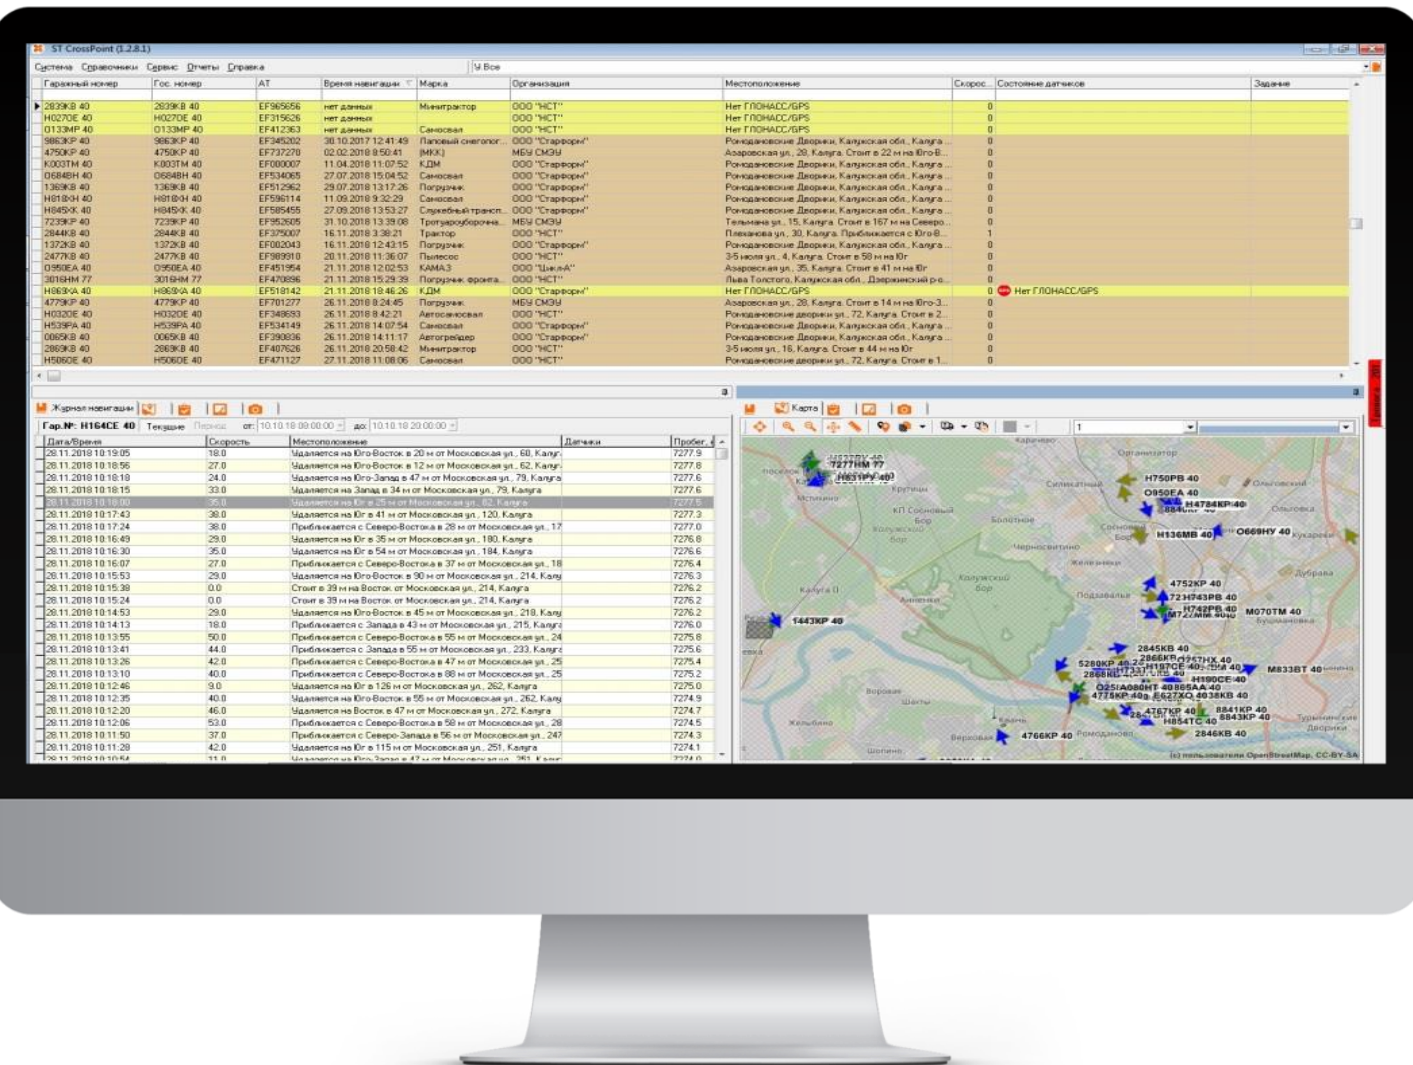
ST CrossPoint (1.2.8.1)

Система Справочники Сервис Отчеты Справка

| Гаражный номер | Гос. номер | АТ | Время навигации | Марка | Организация | Местоположение | Скорос | Состояние датчиков | Задание |
|---|---|---|---|---|---|---|---|---|---|
| 2839КВ 40 | 2839КВ 40 | EF965656 | нет данных | Минитрактор | ООО "НСТ" | Нет ГЛОНАСС/GPS | 0 | | |
| Н027ОЕ 40 | Н027ОЕ 40 | EF315626 | нет данных | | ООО "НСТ" | Нет ГЛОНАСС/GPS | 0 | | |
| О133МР 40 | О133МР 40 | EF412363 | нет данных | Самосвал | ООО "НСТ" | Нет ГЛОНАСС/GPS | 0 | | |
| 9863КР 40 | 9863КР 40 | EF345202 | 30.10.2017 12:41:49 | | ООО "Стардорн" | Ромодановские Дворики, Калужская обл., Калуга | 0 | | |
| 4750КР 40 | 4750КР 40 | EF737270 | 02.02.2018 8:50:41 | (МКК) | МБУ СМЭУ | Азаровская ул., 28, Калуга. Стоит в 22 м на Юго-В... | 0 | | |
| К003ТМ 40 | К003ТМ 40 | EF000007 | 11.04.2018 11:07:52 | КДМ | ООО "Стардорн" | Ромодановские Дворики, Калужская обл., Калуга | 0 | | |
| О684ВН 40 | О684ВН 40 | EF534065 | 27.07.2018 15:04:52 | Самосвал | ООО "Стардорн" | Ромодановские Дворики, Калужская обл., Калуга | 0 | | |
| 1369КВ 40 | 1369КВ 40 | EF512962 | 29.07.2018 13:17:26 | Погрузчик | ООО "Стардорн" | Ромодановские Дворики, Калужская обл., Калуга | 0 | | |
| Н818ХН 40 | Н818ХН 40 | EF596114 | 11.09.2018 9:32:29 | Самосвал | ООО "Стардорн" | Ромодановские Дворики, Калужская обл., Калуга | 0 | | |
| Н845ХК 40 | Н845ХК 40 | EF585455 | 27.09.2018 13:53:27 | Служебный трансп... | ООО "Стардорн" | Ромодановские Дворики, Калужская обл., Калуга | 0 | | |
| 7239КР 40 | 7239КР 40 | EF952605 | 11.11.2018 13:39:08 | Тротуароуборочн... | МБУ СМЭУ | Тельмана ул., 15, Калуга. Стоит в 167 м на Северо... | 0 | | |
| 2844КВ 40 | 2844КВ 40 | EF375007 | 16.11.2018 3:38:21 | Трактор | ООО "НСТ" | Плеханова ул., 30, Калуга. Приближается с Юго-В... | 1 | | |
| 1372КВ 40 | 1372КВ 40 | EF002043 | 16.11.2018 12:43:15 | Погрузчик | ООО "Стардорн" | Ромодановские Дворики, Калужская обл., Калуга | 0 | | |
| 2477КВ 40 | 2477КВ 40 | EF989910 | 20.11.2018 11:36:07 | Пылесос | ООО "НСТ" | 3-5 июля ул., 4, Калуга. Стоит в 58 м на Юг | 0 | | |
| О950ЕА 40 | О950ЕА 40 | EF451954 | 21.11.2018 12:02:53 | КАМАЗ | ООО "ЦиклА" | Азаровская ул., 35, Калуга. Стоит в 41 м на Юг | 0 | | |
| 3016НМ 77 | 3016НМ 77 | EF470896 | 21.11.2018 15:29:39 | Погрузчик фронта... | ООО "НСТ" | Льва Толстого, Калужская обл., Дзержинский р-о... | 0 | | |
| Н869ХА 40 | Н869ХА 40 | EF518142 | 21.11.2018 18:46:26 | КДМ | ООО "Стардорн" | Нет ГЛОНАСС/GPS | 0 | Нет ГЛОНАСС/GPS | |
| 4779КР 40 | 4779КР 40 | EF701277 | 26.11.2018 8:24:45 | Погрузчик | МБУ СМЭУ | Азаровская ул., 28, Калуга. Стоит в 14 м на Юго-З... | 0 | | |
| Н032ОЕ 40 | Н032ОЕ 40 | EF348693 | 26.11.2018 8:42:21 | Автосамосвал | ООО "НСТ" | Ромодановские дворики ул., 72, Калуга. Стоит в 2... | 0 | | |
| Н539РА 40 | Н539РА 40 | EF534149 | 26.11.2018 14:07:54 | Самосвал | ООО "Стардорн" | Ромодановские Дворики, Калужская обл., Калуга | 0 | | |
| О065КВ 40 | О065КВ 40 | EF390836 | 26.11.2018 14:11:17 | Автогрейдер | ООО "Стардорн" | Ромодановские Дворики, Калужская обл., Калуга | 0 | | |
| 2869КВ 40 | 2869КВ 40 | EF407626 | 26.11.2018 20:58:42 | Минитрактор | ООО "НСТ" | 3-5 июля ул., 16, Калуга. Стоит в 44 м на Юг | 0 | | |
| Н506ОЕ 40 | Н506ОЕ 40 | EF471127 | 27.11.2018 11:08:06 | Самосвал | ООО "НСТ" | Ромодановские дворики ул., 72, Калуга. Стоит в 1... | 0 | | |

Журнал навигации

Гар.№: Н164СЕ 40 Текущие Период от: 10.10.18 08:00:00 до: 10.10.18 20:00:00

| Дата/Время | Скорость | Местоположение | Датчики | Пробег, к |
|---|---|---|---|---|
| 28.11.2018 10:19:05 | 18.0 | Удаляется на Юго-Восток в 20 м от Московская ул., 68, Калуг | | 7277.9 |
| 28.11.2018 10:18:56 | 27.0 | Удаляется на Юго-Восток в 12 м от Московская ул., 62, Калуг | | 7277.8 |
| 28.11.2018 10:18:18 | 24.0 | Удаляется на Юго-Запад в 47 м от Московская ул., 79, Калуга | | 7277.6 |
| 28.11.2018 10:18:15 | 33.0 | Удаляется на Запад в 34 м от Московская ул., 79, Калуга | | 7277.6 |
| 28.11.2018 10:18:00 | 35.0 | Удаляется на Юг в 25 м от Московская ул., 82, Калуга | | 7277.5 |
| 28.11.2018 10:17:43 | 38.0 | Удаляется на Юг в 41 м от Московская ул., 120, Калуга | | 7277.3 |
| 28.11.2018 10:17:24 | 38.0 | Приближается с Северо-Востока в 28 м от Московская ул., 17 | | 7277.0 |
| 28.11.2018 10:16:49 | 29.0 | Удаляется на Юг в 35 м от Московская ул., 180, Калуга | | 7276.8 |
| 28.11.2018 10:16:30 | 35.0 | Удаляется на Юг в 54 м от Московская ул., 184, Калуга | | 7276.6 |
| 28.11.2018 10:16:07 | 27.0 | Приближается с Северо-Востока в 37 м от Московская ул., 18 | | 7276.4 |
| 28.11.2018 10:15:53 | 29.0 | Удаляется на Юго-Восток в 90 м от Московская ул., 214, Калу | | 7276.3 |
| 28.11.2018 10:15:38 | 0.0 | Стоит в 39 м на Восток от Московская ул., 214, Калуга | | 7276.2 |
| 28.11.2018 10:15:24 | 0.0 | Стоит в 39 м на Восток от Московская ул., 214, Калуга | | 7276.2 |
| 28.11.2018 10:14:53 | 29.0 | Удаляется на Юго-Восток в 45 м от Московская ул., 218, Калу | | 7276.2 |
| 28.11.2018 10:14:13 | 18.0 | Приближается с Запада в 43 м от Московская ул., 215, Калуга | | 7276.0 |
| 28.11.2018 10:13:55 | 50.0 | Приближается с Северо-Востока в 55 м от Московская ул., 24 | | 7275.8 |
| 28.11.2018 10:13:41 | 44.0 | Приближается с Запада в 55 м от Московская ул., 233, Калуга | | 7275.6 |
| 28.11.2018 10:13:26 | 42.0 | Приближается с Северо-Востока в 47 м от Московская ул., 25 | | 7275.4 |
| 28.11.2018 10:13:10 | 40.0 | Приближается с Северо-Востока в 88 м от Московская ул., 25 | | 7275.2 |
| 28.11.2018 10:12:46 | 9.0 | Удаляется на Юг в 126 м от Московская ул., 262, Калуга | | 7275.0 |
| 28.11.2018 10:12:35 | 40.0 | Удаляется на Юго-Восток в 55 м от Московская ул., 262, Калу | | 7274.9 |
| 28.11.2018 10:12:20 | 46.0 | Удаляется на Восток в 47 м от Московская ул., 272, Калуга | | 7274.7 |
| 28.11.2018 10:12:06 | 53.0 | Приближается с Северо-Востока в 58 м от Московская ул., 28 | | 7274.5 |
| 28.11.2018 10:11:50 | 37.0 | Приближается с Северо-Запада в 55 м от Московская ул., 247 | | 7274.3 |
| 28.11.2018 10:11:28 | 42.0 | Удаляется на Юг в 115 м от Московская ул., 251, Калуга | | 7274.1 |

Карта

1

7277НМ 77
Н631РУ 40
Н750РВ 40
О950ЕА 40
Н4784КР 40
Н136МВ 40
О669НУ 40
4752КР 40
Н7243РВ 40
Н742РВ 40
М070ТМ 40
1443КР 40
2845КВ 40
5280КР 40
2866КВ
Н190СЕ 40
М833ВТ 40
О251А080НТ 40
4038КВ 40
4775КР 40
4767КР 40
8841КР 40
Н854ТС 40
8843КР 40
2846КВ 40
4766КР 40
Карачево
Организатор
Силикатный
Ольговский
Ольговка
Кукареки
Крутицы
КП Сосновый бор
Болотное
Черносвитино
Дубрава
Калуга II
Анненки
Подзавалье
Калужский бор
Бушмановка
Воровая
Шахты
Жильбино
Верховая
Ромоданово
Турынинские Дворики
Шопино
(с) пользователи OpenStreetMap, CC-BY-SA